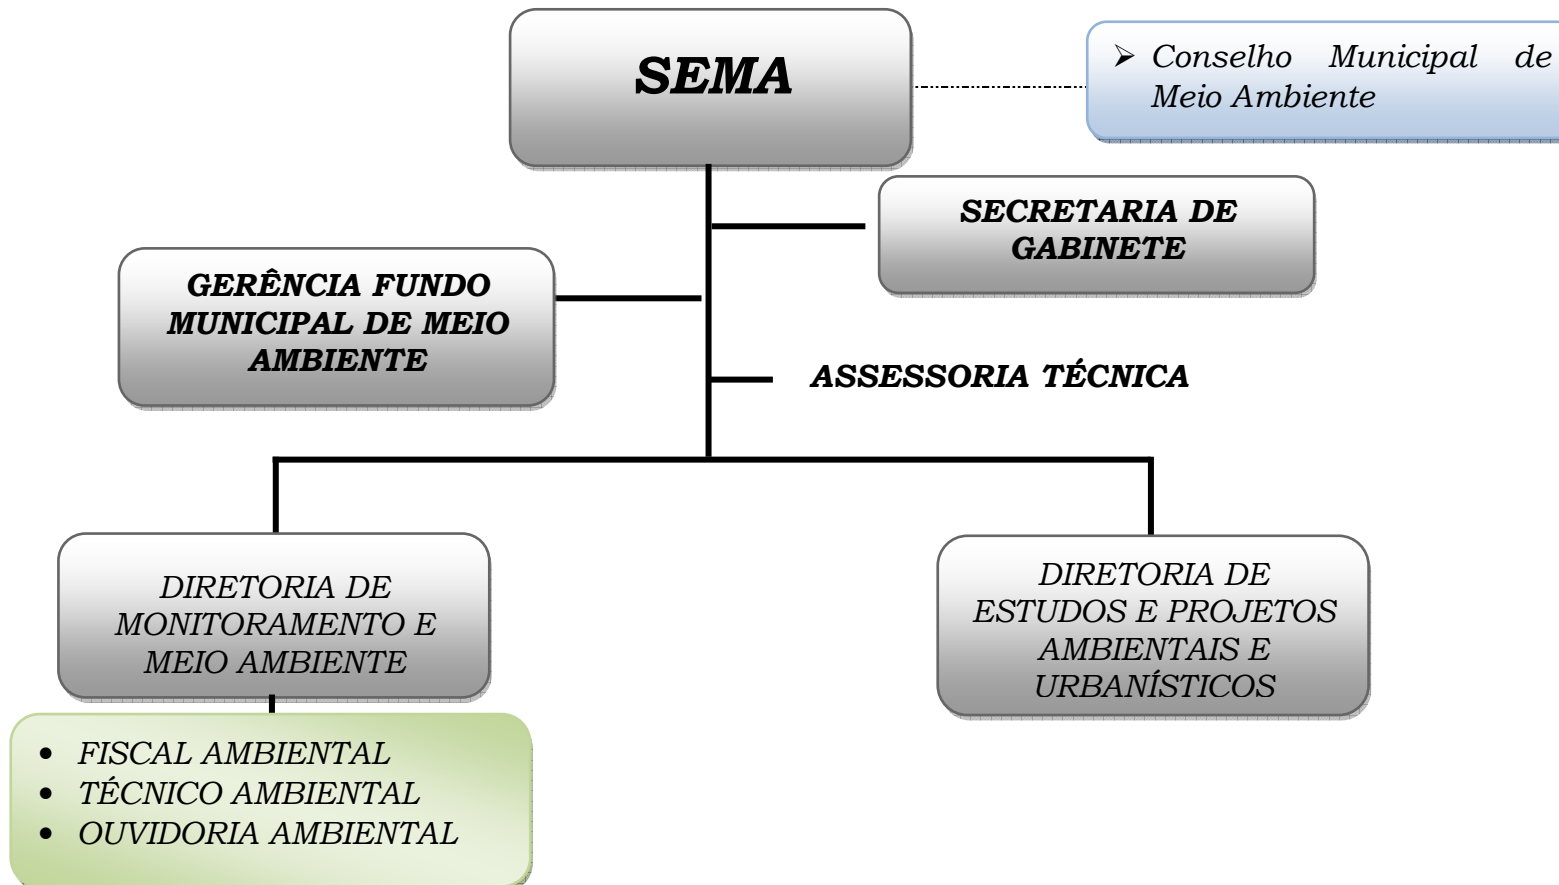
SEMA

- Conselho Municipal de Meio Ambiente

SECRETARIA DE GABINETE

GERÊNCIA FUNDO MUNICIPAL DE MEIO AMBIENTE

ASSESSORIA TÉCNICA

DIRETORIA DE MONITORAMENTO E MEIO AMBIENTE

- FISCAL AMBIENTAL
- TÉCNICO AMBIENTAL
- OUVIDORIA AMBIENTAL

DIRETORIA DE ESTUDOS E PROJETOS AMBIENTAIS E URBANÍSTICOS